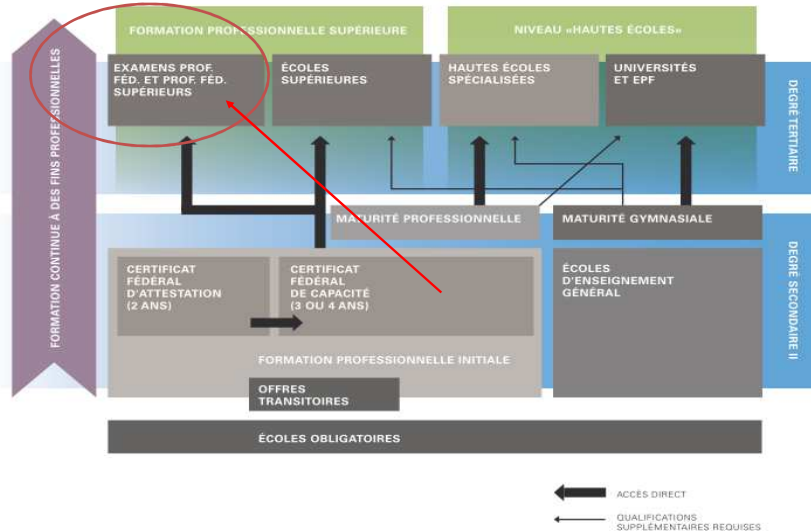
FORMATION PROFESSIONNELLE SUPÉRIEURE

NIVEAU «HAUTES ÉCOLES»

FORMATION CONTINUE À DES FINS PROFESSIONNELLES

EXAMENS PROF. FÉD. ET PROF. FÉD. SUPÉRIEURS

ÉCOLES SUPÉRIEURES

HAUTES ÉCOLES SPÉCIALISÉES

UNIVERSITÉS ET EPF

DEGRÉ TERTIAIRE

MATURITÉ PROFESSIONNELLE

MATURITÉ GYMNASIALE

CERTIFICAT FÉDÉRAL D'ATTESTATION (2 ANS)

CERTIFICAT FÉDÉRAL DE CAPACITÉ (3 OU 4 ANS)

ÉCOLES D'ENSEIGNEMENT GÉNÉRAL

DEGRÉ SECONDAIRE II

FORMATION PROFESSIONNELLE INITIALE

OFFRES TRANSITOIRES

ÉCOLES OBLIGATOIRES

ACCÈS DIRECT

QUALIFICATIONS SUPPLÉMENTAIRES REQUISES